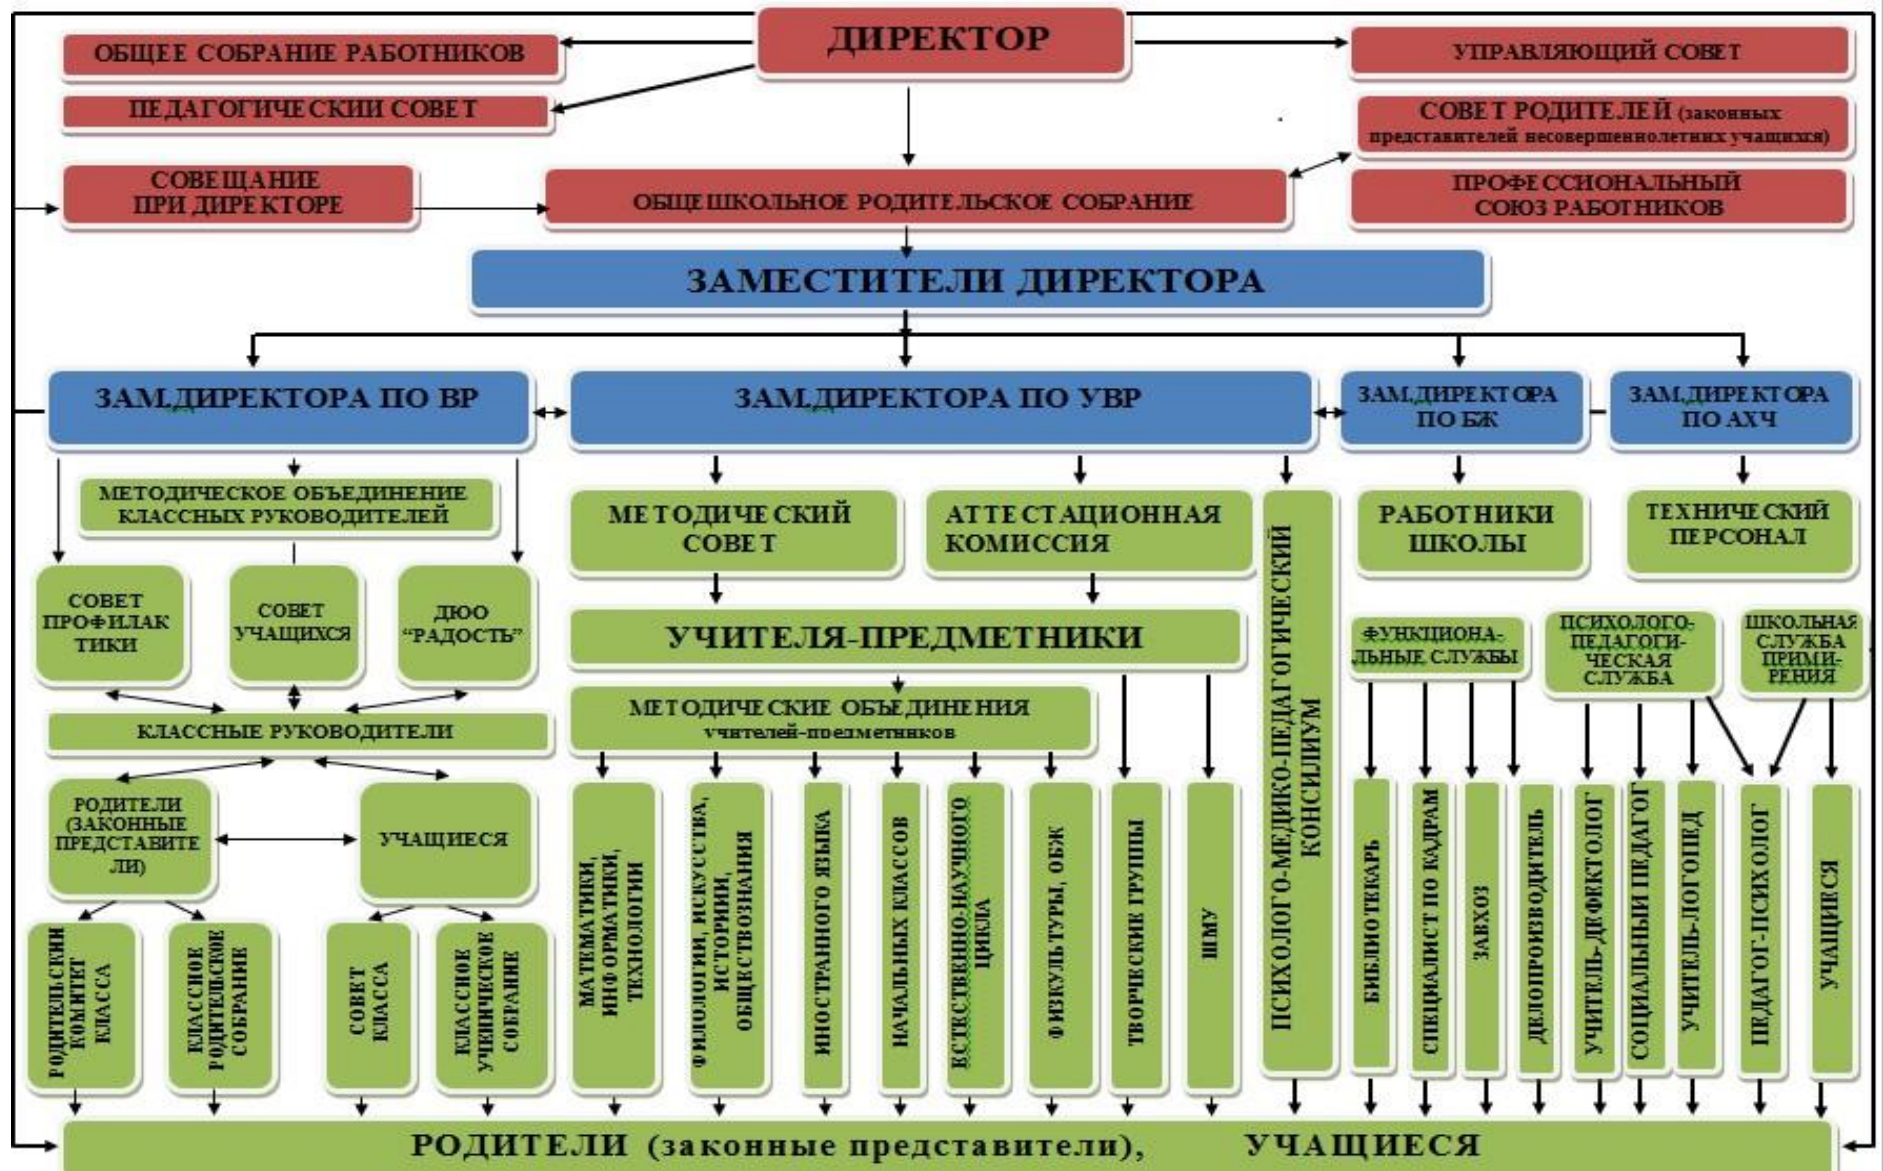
ДИРЕКТОР

ОБЩЕЕ СОБРАНИЕ РАБОТНИКОВ

ПЕДАГОГИЧЕСКИЙ СОВЕТ

УПРАВЛЯЮЩИЙ СОВЕТ

СОВЕТ РОДИТЕЛЕЙ (законных представителей несовершеннолетних учащихся)

СОВЕЩАНИЕ ПРИ ДИРЕКТОРЕ

ОБЩЕШКОЛЬНОЕ РОДИТЕЛЬСКОЕ СОБРАНИЕ

ПРОФЕССИОНАЛЬНЫЙ СОЮЗ РАБОТНИКОВ

ЗАМЕСТИТЕЛИ ДИРЕКТОРА

ЗАМ.ДИРЕКТОРА ПО ВР

ЗАМ.ДИРЕКТОРА ПО УВР

ЗАМ.ДИРЕКТОРА ПО БЖ

ЗАМ.ДИРЕКТОРА ПО АХЧ

МЕТОДИЧЕСКОЕ ОБЪЕДИНЕНИЕ КЛАССНЫХ РУКОВОДИТЕЛЕЙ

СОВЕТ ПРОФИЛАКТИКИ

СОВЕТ УЧАЩИХСЯ

ДЮО "РАДОСТЬ"

КЛАССНЫЕ РУКОВОДИТЕЛИ

РОДИТЕЛИ (ЗАКОННЫЕ ПРЕДСТАВИТЕЛИ)

УЧАЩИЕСЯ

РОДИТЕЛЬСКИЙ КОМИТЕТ КЛАССА

КЛАССНОЕ РОДИТЕЛЬСКОЕ СОБРАНИЕ

СОВЕТ КЛАССА

КЛАССНОЕ УЧЕНИЧЕСКОЕ СОБРАНИЕ

МЕТОДИЧЕСКИЙ СОВЕТ

АТТЕСТАЦИОННАЯ КОМИССИЯ

УЧИТЕЛЯ-ПРЕДМЕТНИКИ

МЕТОДИЧЕСКИЕ ОБЪЕДИНЕНИЯ учителей-предметников

МАТЕМАТИКИ, ИНФОРМАТИКИ, ТЕХНОЛОГИИ

ФИЛОЛОГИИ, ИСКУССТВА, ИСТОРИИ, ОБЩЕСТВОЗНАНИЯ

ИНОСТРАННОГО ЯЗЫКА

НАЧАЛЬНЫХ КЛАССОВ

ЕСТЕСТВЕННО-НАУЧНОГО ЦИКЛА

ФИЗКУЛЬТУРЫ, ОБЖ

ТВОРЧЕСКИЕ ГРУППЫ

ШМУ

ПСИХОЛОГО-МЕДИКО-ПЕДАГОГИЧЕСКИЙ КОНСИЛИУМ

РАБОТНИКИ ШКОЛЫ

ТЕХНИЧЕСКИЙ ПЕРСОНАЛ

ФУНКЦИОНАЛЬНЫЕ СЛУЖБЫ

ПСИХОЛОГО-ПЕДАГОГИЧЕСКАЯ СЛУЖБА

ШКОЛЬНАЯ СЛУЖБА ПРИМИРЕНИЯ

БИБЛИОТЕКАРЬ

СПЕЦИАЛИСТ ПО КАДРАМ

ЗАВХОЗ

ДЕЛОПРОИЗВОДИТЕЛЬ

УЧИТЕЛЬ-ДЕФЕКТОЛОГ

СОЦИАЛЬНЫЙ ПЕДАГОГ

УЧИТЕЛЬ-ЛОГОПЕД

ПЕДАГОГ-ПСИХОЛОГ

УЧАЩИЕСЯ

РОДИТЕЛИ (законные представители), УЧАЩИЕСЯ